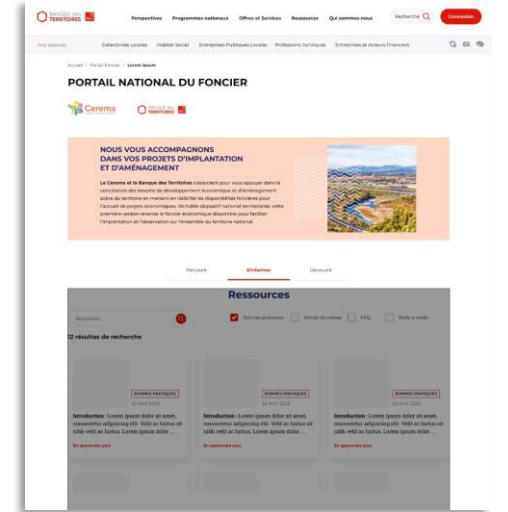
BANQUE des TERRITOIRES

Perspectives Programmes nationaux Offres et Services Ressources Qui sommes-nous

Recherche

Connexion

Nos espaces Collectivités Locales Habitat Social Entreprises Publiques Locales Professions Juridiques Entreprises et Acteurs Financiers

Accueil / Portail Foncier / Lorem ipsum

PORTAIL NATIONAL DU FONCIER

Cerema

BANQUE des TERRITOIRES

NOUS VOUS ACCOMPAGNONS DANS VOS PROJETS D'IMPLANTATION ET D'AMÉNAGEMENT

Le Cerema et la Banque des Territoires s'associent pour vous appuyer dans la conciliation des besoins de développement économique et d'aménagement sobre du territoire en mettant en visibilité les disponibilités foncières pour l'accueil de projets économiques. Véritable dispositif national territorialisé, cette première version recense le foncier économique disponible pour faciliter l'implantation et l'observation sur l'ensemble du territoire national.

Parcourir S'informer Découvrir

Ressources

Recherche

Bonnes pratiques Article de presse FAQ Boîte à outils

12 résultats de recherche

BONNES PRATIQUES
20 Avril 2023
Introduction : Lorem ipsum dolor sit amet, consectetur adipiscing elit. Velit ac luctus sit nibh velit ac luctus. Lorem ipsum dolor ...
En apprendre plus

BONNES PRATIQUES
20 Avril 2023
Introduction : Lorem ipsum dolor sit amet, consectetur adipiscing elit. Velit ac luctus sit nibh velit ac luctus. Lorem ipsum dolor ...
En apprendre plus

BONNES PRATIQUES
20 Avril 2023
Introduction : Lorem ipsum dolor sit amet, consectetur adipiscing elit. Velit ac luctus sit nibh velit ac luctus. Lorem ipsum dolor ...
En apprendre plus